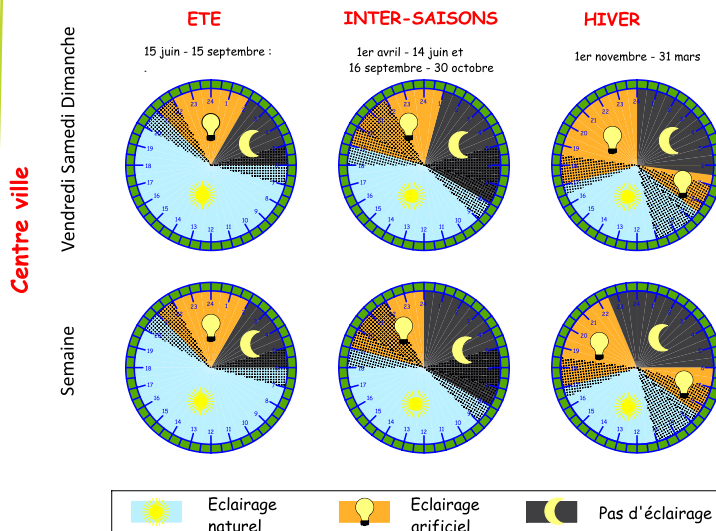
ETE

15 juin - 15 septembre :

.

INTER-SAISONS

1er avril - 14 juin et
16 septembre - 30 octobre

HIVER

1er novembre - 31 mars

Centre ville

Vendredi Samedi Dimanche

Semaine

23 24 1 19 18 17 16 15 14 13 12 11 10 9 8 7

22 23 24 1 17 16 15 14 13 12 11 10

22 23 21 20 19 18 17 16 15 14 13 12

23 24 1 19 18 17 16 15 14 13 12 11 10 9 8

22 23 24 1 17 16 15 14 13 12 11 10

22 21 20 19 18 17 16 15 14 13 12

Eclairage naturel

Eclairage arificiel

Pas d'éclairage